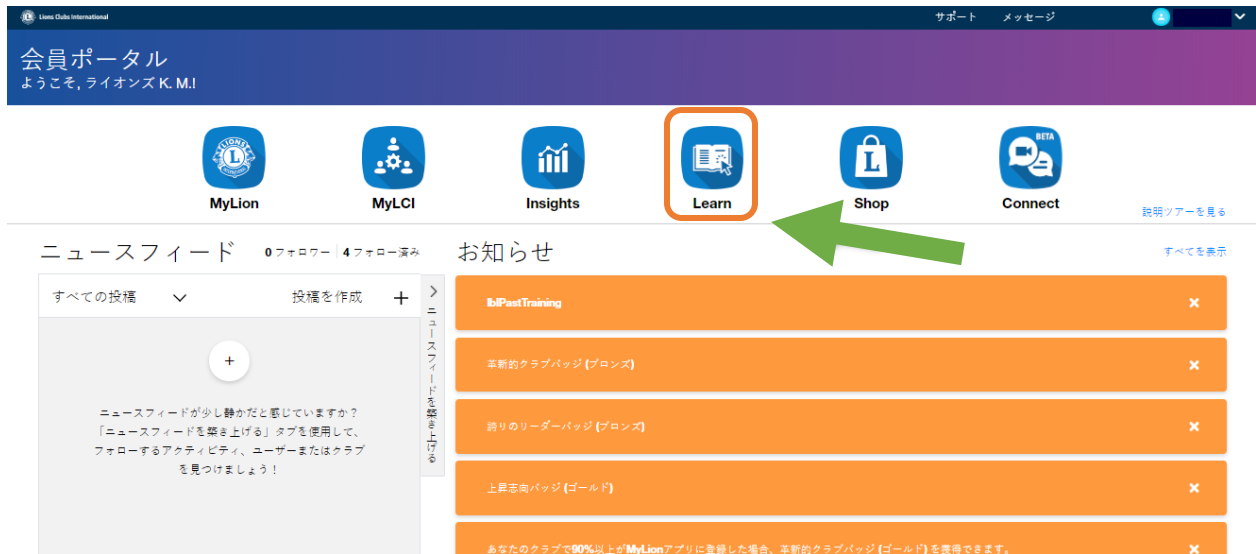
Lions Clubs International

サポート メッセージ

会員ポータル
ようこそ, ライオンズ K. M.I

MyLion
MyLCI
Insights
Learn
Shop
BETA
Connect

説明ツアーを見る

ニュースフィード 0 フォロワー | 4 フォロー済み

すべての投稿 投稿を作成 +

+

ニュースフィードが少し静かだと感じていますか？「ニュースフィードを築き上げる」タブを使用して、フォローするアクティビティ、ユーザーまたはクラブを見つけましょう！

ニュースフィードを築き上げる

お知らせ すべてを表示

lblPastTraining ✕

革新的クラブバッジ (ブロンズ) ✕

誇りのリーダーバッジ (ブロンズ) ✕

上昇志向バッジ (ゴールド) ✕

あなたのクラブで90%以上がMyLionアプリに登録した場合、革新的クラブバッジ (ゴールド) を獲得できます。 ✕